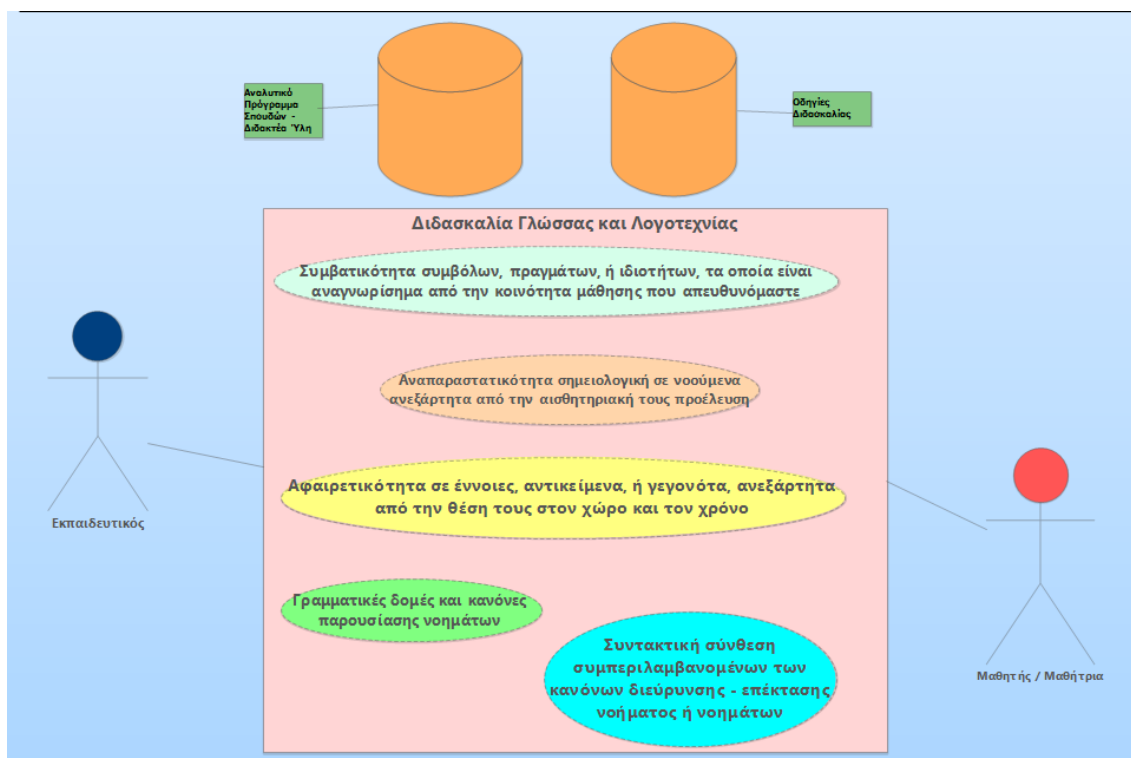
Αναλυτικό Πρόγραμμα Σπουδών - Διδακτέα Ύλη

Οδηγίες Διδασκαλίας

Διδασκαλία Γλώσσας και Λογοτεχνίας

Συμβατικότητα συμβόλων, πραγμάτων, ή ιδιοτήτων, τα οποία είναι αναγνωρίσημα από την κοινότητα μάθησης που απευθυνόμαστε

Αναπαραστατικότητα σημειολογική σε νοούμενα ανεξάρτητα από την αισθητηριακή τους προέλευση

Αφαιρετικότητα σε έννοιες, αντικείμενα, ή γεγονότα, ανεξάρτητα από την θέση τους στον χώρο και τον χρόνο

Γραμματικές δομές και κανόνες παρουσίασης νοημάτων

Συντακτική σύνθεση συμπεριλαμβανομένων των κανόνων διεύρυνσης - επέκτασης νοήματος ή νοημάτων

Εκπαιδευτικός

Μαθητής / Μαθήτρια